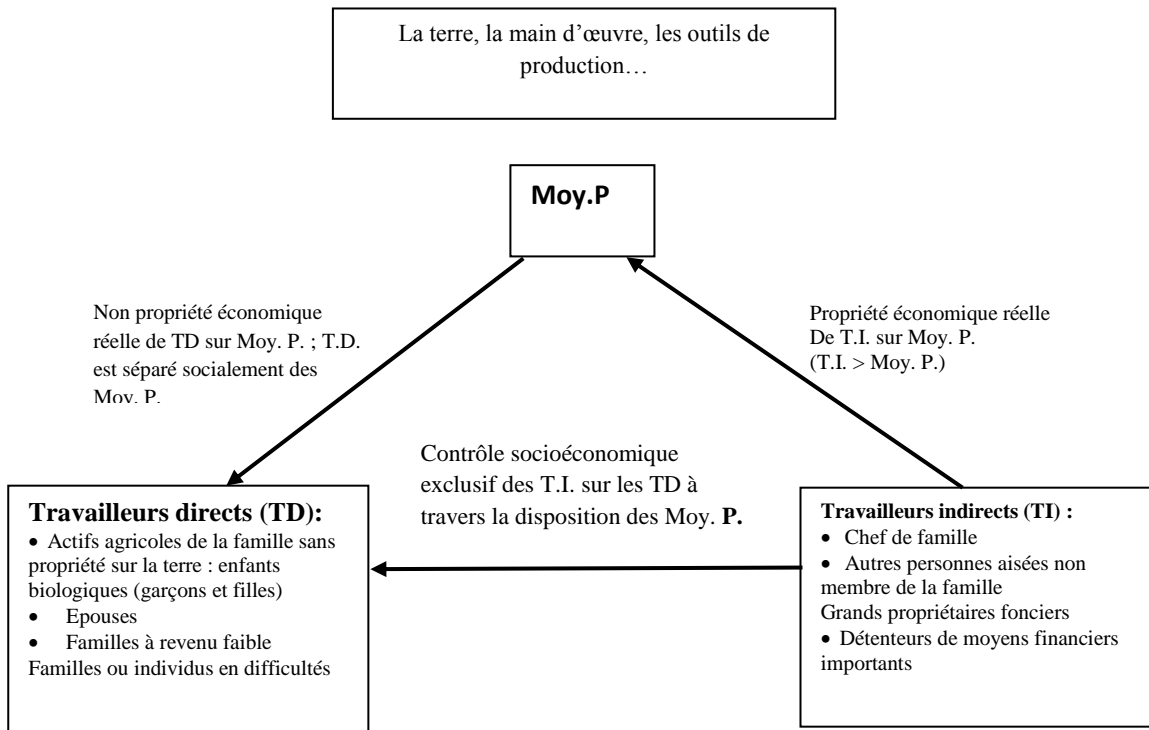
La terre, la main d'œuvre, les outils de production…

Moy.P

Non propriété économique réelle de TD sur Moy. P. ; T.D. est séparé socialement des Moy. P.

Propriété économique réelle De T.I. sur Moy. P. (T.I. > Moy. P.)

Contrôle socioéconomique exclusif des T.I. sur les TD à travers la disposition des Moy. **P.**

**Travailleurs directs (TD):**
- Actifs agricoles de la famille sans propriété sur la terre : enfants biologiques (garçons et filles)
- Epouses
- Familles à revenu faible

Familles ou individus en difficultés

**Travailleurs indirects (TI) :**
- Chef de famille
- Autres personnes aisées non membre de la famille

Grands propriétaires fonciers
- Détenteurs de moyens financiers importants